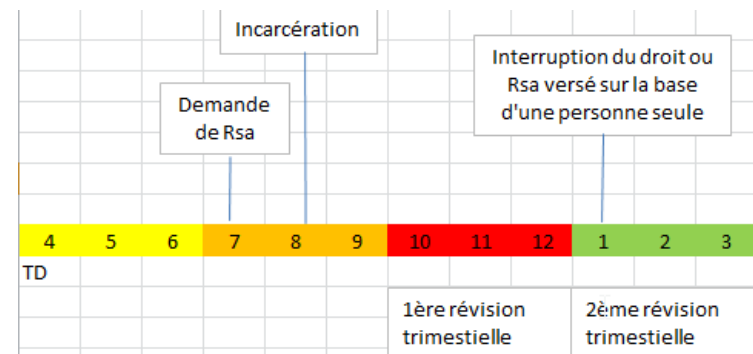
Incarcération

Demande de Rsa

Interruption du droit ou Rsa versé sur la base d'une personne seule

| 4 | 5 | 6 | 7 | 8 | 9 | 10 | 11 | 12 | 1 | 2 | 3 |
|---|---|---|---|---|---|---|---|---|---|---|---|

TD

1ère révision trimestielle

2ème révision trimestielle